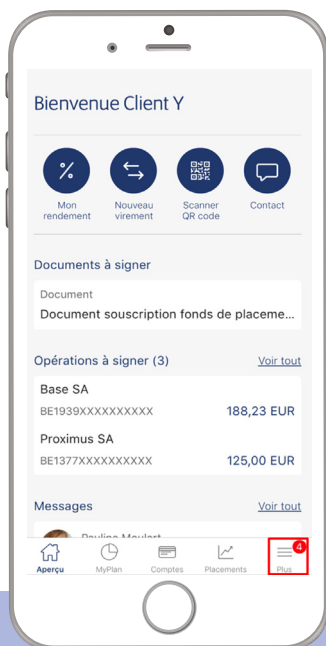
Bienvenue Client Y

Mon rendement

Nouveau virement

Scanner QR code

Contact

Documents à signer

Document

Document souscription fonds de placeme...

Opérations à signer (3)

Voir tout

Base SA

BE1939XXXXXXXXXX

188,23 EUR

Proximus SA

BE1377XXXXXXXXXX

125,00 EUR

Messages

Voir tout

Pauline Moulart

Aperçu

MyPlan

Comptes

Placements

4

Plus